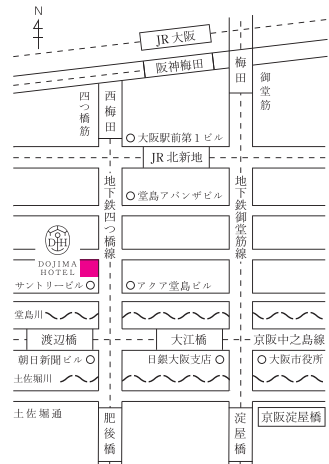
N

JR大阪

阪神梅田

梅田

御堂筋

四つ橋筋

西梅田

大阪駅前第1ビル

JR北新地

地下鉄四つ橋線

堂島アバンザビル

地下鉄御堂筋線

DH

DOJIMA HOTEL

サントリービル

アクア堂島ビル

堂島川

渡辺橋

大江橋

京阪中之島線

朝日新聞ビル

日銀大阪支店

大阪市役所

土佐堀川

土佐堀通

肥後橋

淀屋橋

京阪淀屋橋